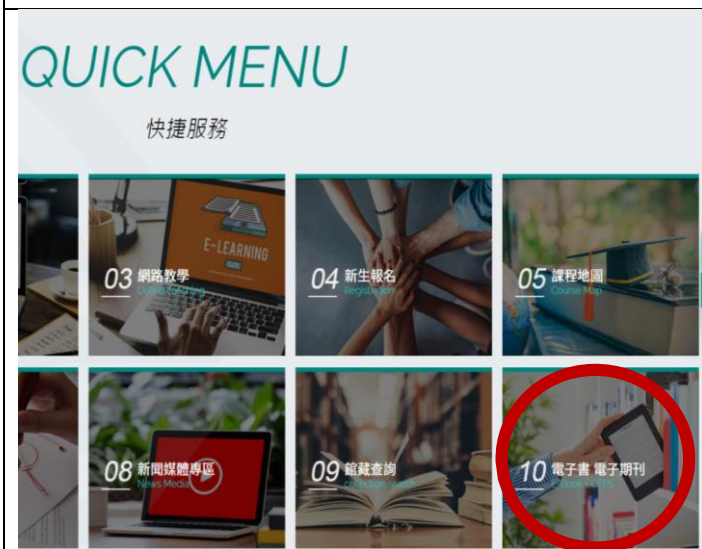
QUICK MENU

快捷服務

E-LEARNING

03 網路教學
Online Learning

04 新生報名
Registration

05 課程地圖
Course Map

08 新聞媒體專區
News Media

09 館藏查詢
Collection search

10 電子書 電子期刊
E-Book • E-Journals